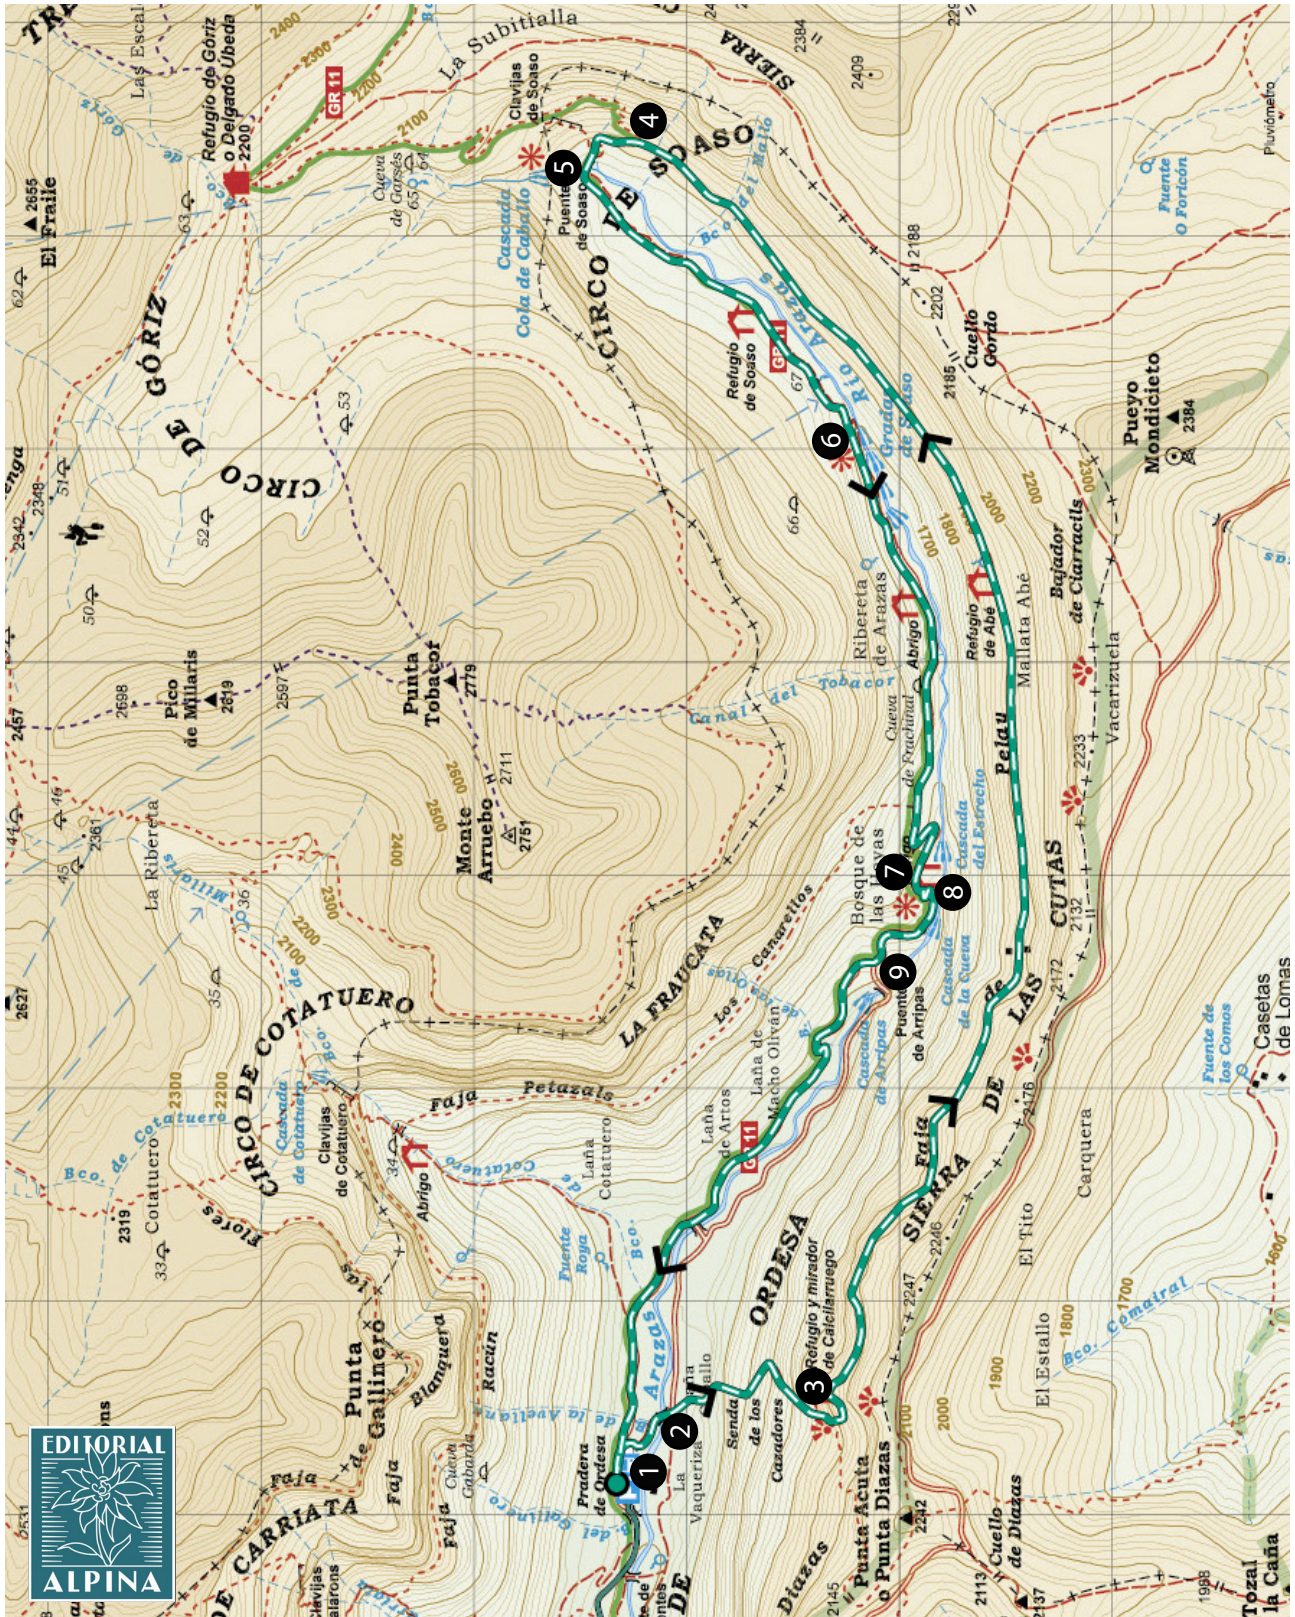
EDITORIAL
ALPINA

Refugio de Góriz o Delgado Úbeda
2200
GR 11
La Subitialla
Clavijas de Soaso
Cueva de Garcés
Cascada Cola de Caballo
Puente de Soaso
CIRCO DE SOASO
SIERRA
2384
2409
2188
2202
Cuello Gordo
2185
Refugio de Soaso
GR 11
Río Arazas
Gradas de Soaso
Pueyo Mondicieto
2384
El Fraile
2655
CIRCO DE GÓRIZ
Pico de Millaris
2619
2698
2597
Punta Tobacor
2779
2711
Monte Arruebo
2751
Ribereta de Arazas
Refugio de Abé
Mallata Abé
Bajador de Clarracils
Vacarizuela
Canal del Tobacor
Cueva de Frachinal
Abrigo
Cascada del Estrecho
Bosque de las Hayas
CUTAS
2233
2132
2172
2176
LA FRAUCATA
Los Canarellos
Cascada de la Cueva
Puente de Arripas
Cascada de Arripas
Laña de Macho Oliván
Laña de Artos
GR 11
Faja Pelay
SIERRA DE LAS CUTAS
Carquera
Casetas de Lomas
Fuente de los Comos
CIRCO DE COTATUERO
Clavijas de Cotatuero
Cascada de Cotatuero
Faja Petazals
Laña Cotatuero
Abrigo
Bco. de Cotatuero
Cotatuero
2319
Flores
Fuente Roya
ORDESA
Refugio y mirador de Calcilarruego
El Tito
2246
2247
El Estallo
Bco. Comatral
Punta Gallinero
Blanquera
Racún
Senda de los Cazadores
Pradera de Ordesa
La Vaquería
Punta Acuta o Punta Diazas
2242
Cuello de Diazas
Tozal la Caña
CARRIATA
Faja
Cueva Gabarda
La Ribereta
Millaris
Fuente O Foricón
Pluviómetro
Bco. de Góriz
1
2
3
4
5
6
7
8
9